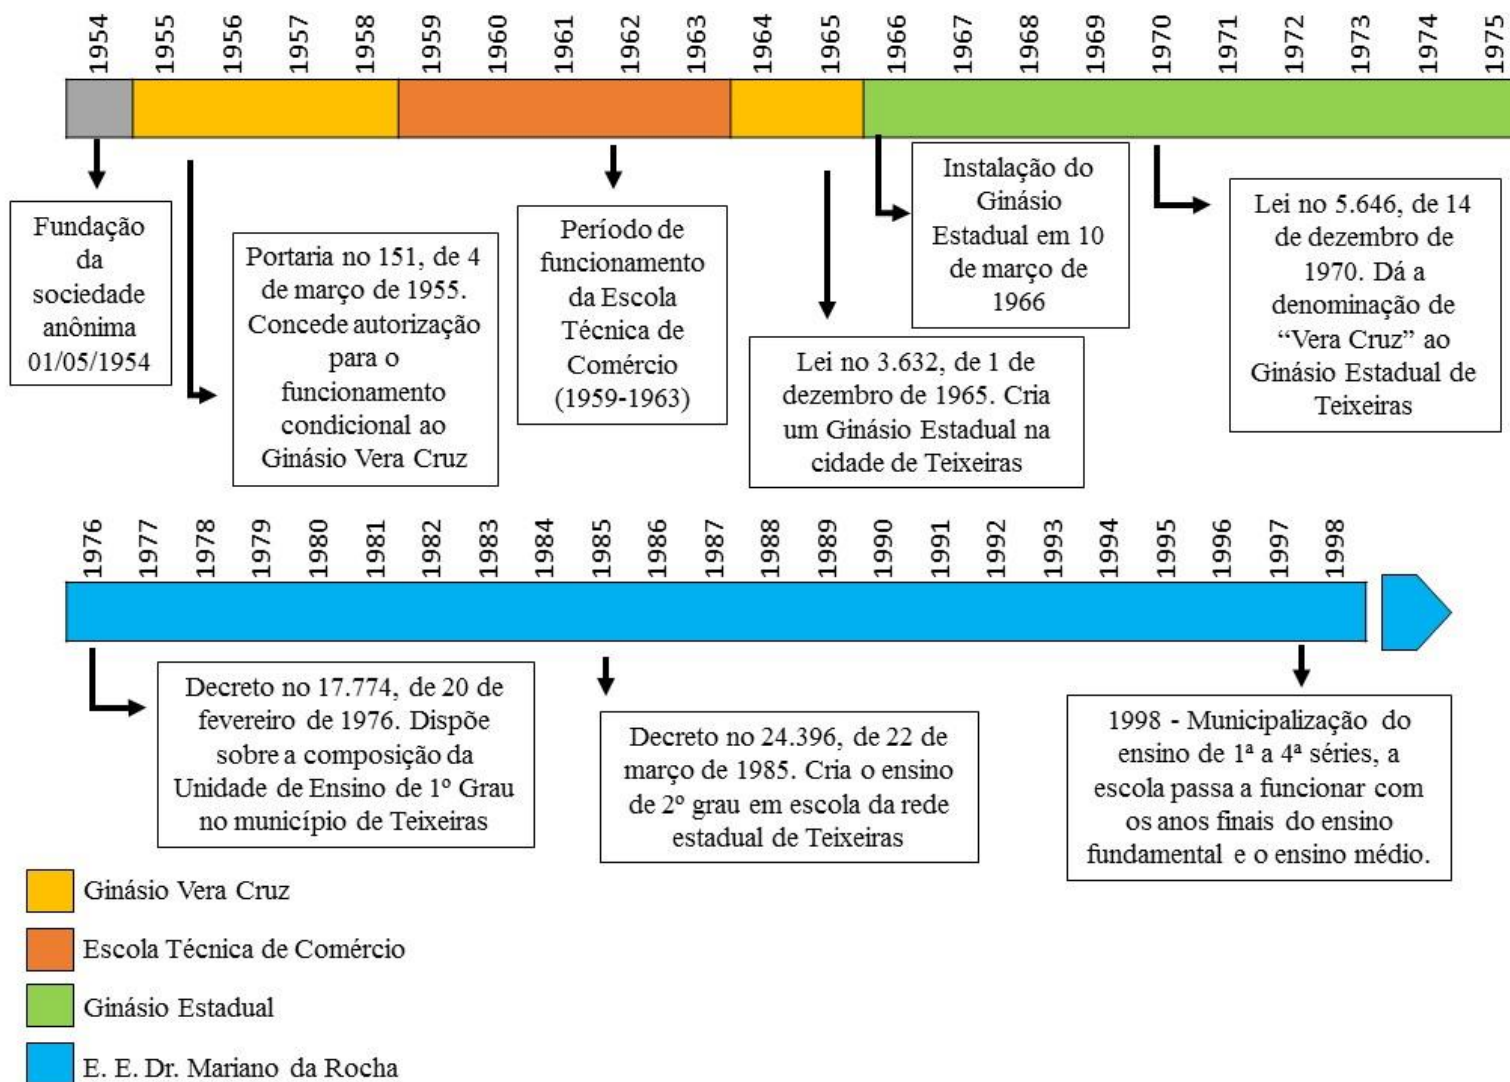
1954 1955 1956 1957 1958 1959 1960 1961 1962 1963 1964 1965 1966 1967 1968 1969 1970 1971 1972 1973 1974 1975

Fundação da sociedade anônima 01/05/1954

Portaria no 151, de 4 de março de 1955. Concede autorização para o funcionamento condicional ao Ginásio Vera Cruz

Período de funcionamento da Escola Técnica de Comércio (1959-1963)

Lei no 3.632, de 1 de dezembro de 1965. Cria um Ginásio Estadual na cidade de Teixeiras

Instalação do Ginásio Estadual em 10 de março de 1966

Lei no 5.646, de 14 de dezembro de 1970. Dá a denominação de "Vera Cruz" ao Ginásio Estadual de Teixeiras

1976 1977 1978 1979 1980 1981 1982 1983 1984 1985 1986 1987 1988 1989 1990 1991 1992 1993 1994 1995 1996 1997 1998

Decreto no 17.774, de 20 de fevereiro de 1976. Dispõe sobre a composição da Unidade de Ensino de 1º Grau no município de Teixeiras

Decreto no 24.396, de 22 de março de 1985. Cria o ensino de 2º grau em escola da rede estadual de Teixeiras

1998 - Municipalização do ensino de 1ª a 4ª séries, a escola passa a funcionar com os anos finais do ensino fundamental e o ensino médio.

Ginásio Vera Cruz
Escola Técnica de Comércio
Ginásio Estadual
E. E. Dr. Mariano da Rocha